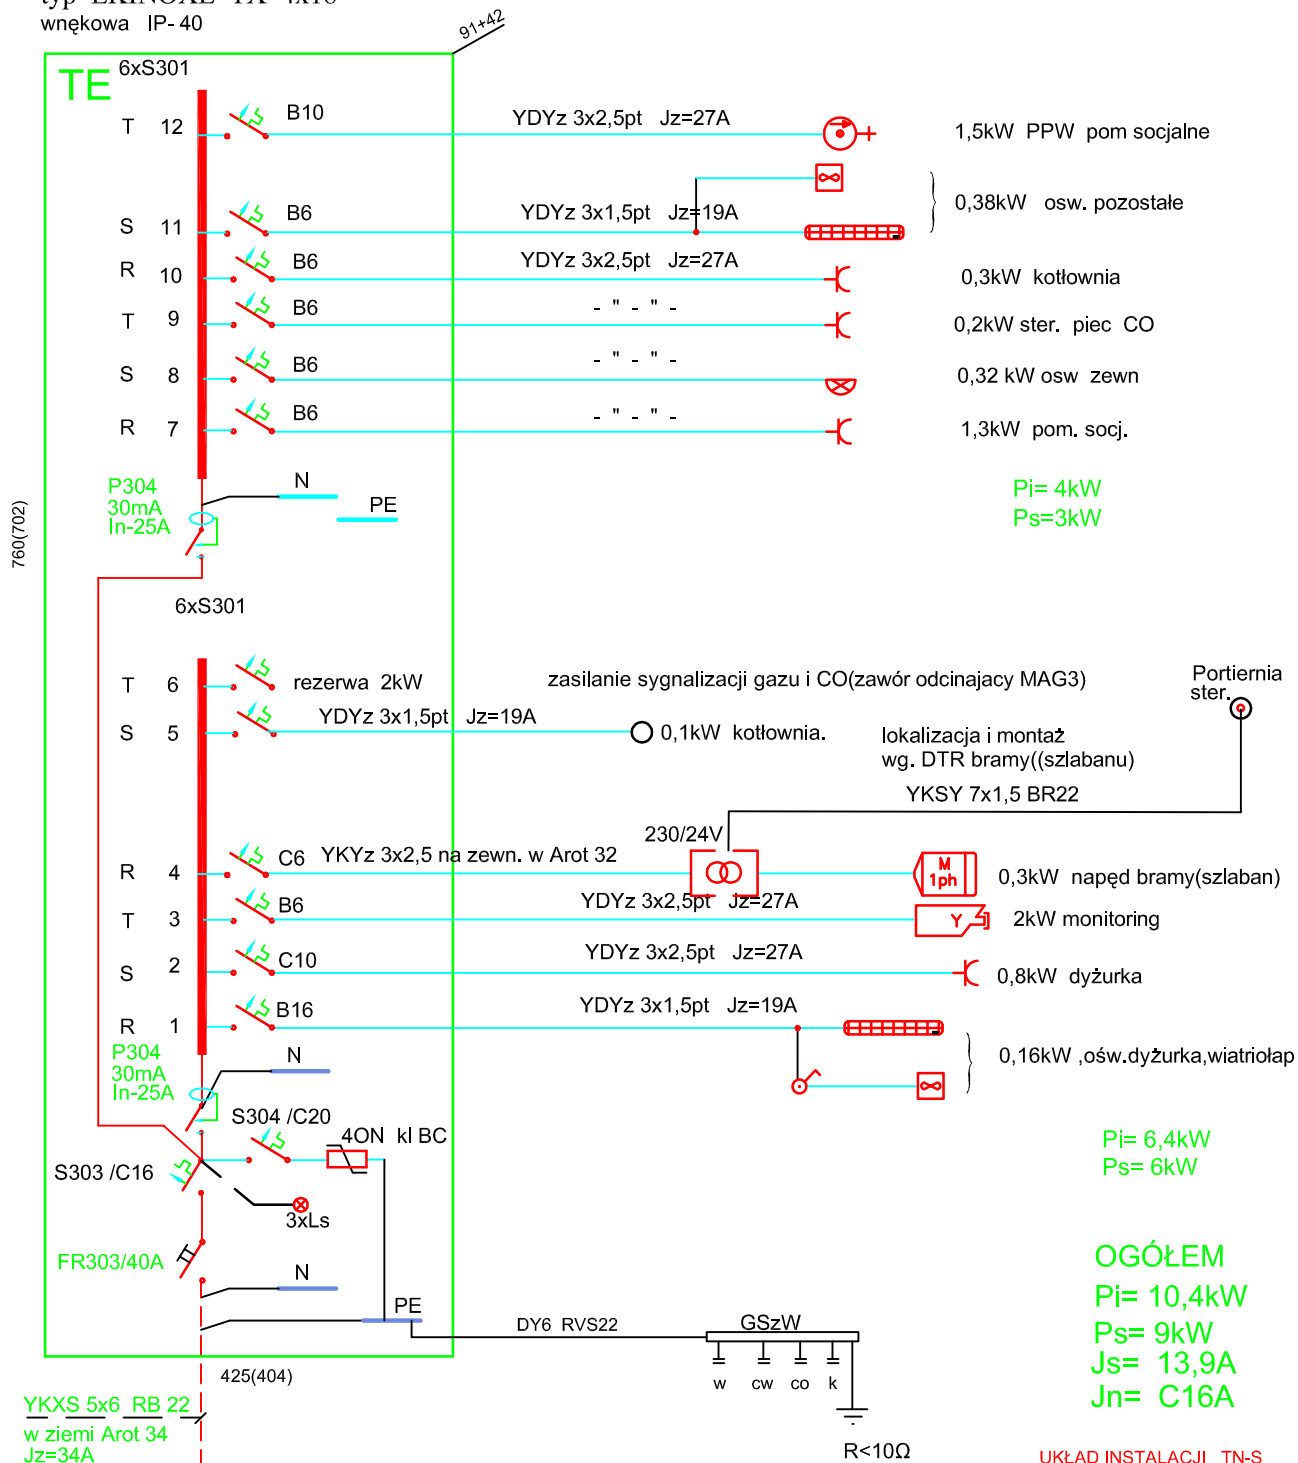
wnękowa IP- 40
91+42
TE 6xS301
T 12 B10 YDYz 3x2,5pt Jz=27A 1,5kW PPW pom socjalne
0,38kW osw. pozostałe
S 11 B6 YDYz 3x1,5pt Jz=19A
R 10 B6 YDYz 3x2,5pt Jz=27A 0,3kW kotłownia
T 9 B6 - " - " - 0,2kW ster. piec CO
S 8 B6 - " - " - 0,32 kW osw zewn
R 7 B6 - " - " - 1,3kW pom. socj.
N
P304
30mA
In-25A
PE
Pi= 4kW
Ps=3kW
760(702)
6xS301
T 6 rezerwa 2kW zasilanie sygnalizacji gazu i CO(zawór odcinajacy MAG3) Portiernia ster.
S 5 YDYz 3x1,5pt Jz=19A 0,1kW kotłownia.
lokalizacja i montaż wg. DTR bramy((szlabanu)
YKSY 7x1,5 BR22
230/24V
R 4 C6 YKYz 3x2,5 na zewn. w Arot 32 M 1ph 0,3kW napęd bramy(szlaban)
T 3 B6 YDYz 3x2,5pt Jz=27A Y 2kW monitoring
S 2 C10 YDYz 3x2,5pt Jz=27A 0,8kW dyżurka
R 1 B16 YDYz 3x1,5pt Jz=19A
P304
30mA
In-25A
N
0,16kW ,ośw.dyżurka,wiatriołap
S304 /C20
4ON kl BC
S303 /C16
3xLs
Pi= 6,4kW
Ps= 6kW
FR303/40A
N
PE
DY6 RVS22
GSzW
w cw co k
425(404)
OGÓŁEM
Pi= 10,4kW
Ps= 9kW
Js= 13,9A
Jn= C16A
YKXS 5x6 RB 22
w ziemi Arot 34
Jz=34A
R<10Ω
UKŁAD INSTALACJI TN-S